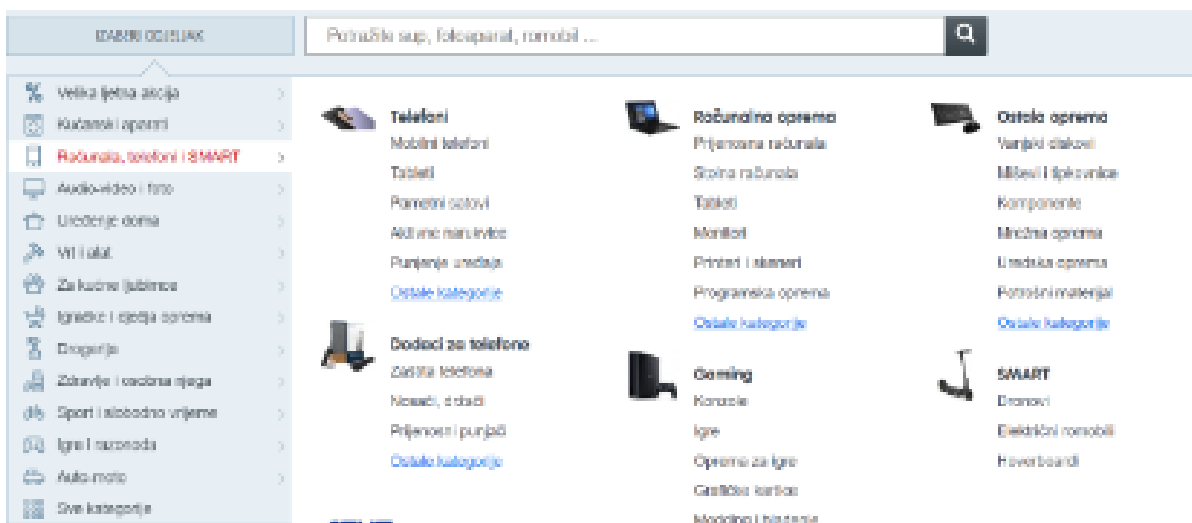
IZABERI ODJELJAK

Potražite sup, fotoaparat, romobil ...

Velika ljetna akcija
Kućanski aparati
Računala, telefoni i SMART
Audio-video i foto
Uređenje doma
Vrt i alat
Za kućne ljubimce
Igračke i dječja oprema
Drogerija
Zdravlje i osobna njega
Sport i slobodno vrijeme
Igre i razonoda
Auto-moto
Sve kategorije

Telefoni
Mobilni telefoni
Tableti
Pametni satovi
Aktivne narukvice
Punjenje uređaja
Ostale kategorije

Dodaci za telefone
Zaštita telefona
Nosači, držači
Prijenosni punjači
Ostale kategorije

Računalna oprema
Prijenosna računala
Stolna računala
Tableti
Monitori
Printeri i skeneri
Programska oprema
Ostale kategorije

Gaming
Konzole
Igre
Oprema za igre
Grafičke kartice
Modding i hlađenje

Ostala oprema
Vanjski diskovi
Miševi i tipkovnice
Komponente
Mrežna oprema
Uredska oprema
Potrošni materijal
Ostale kategorije

SMART
Dronovi
Električni romobili
Hoverboardi